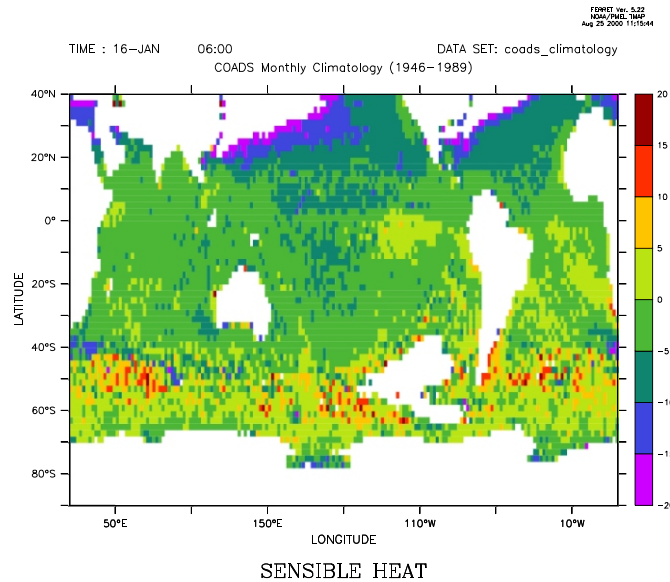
FERRET Ver. 5.22
NOAA/PMEL TMAP
Aug 29 2000 11:15:44

TIME : 16-JAN 06:00

DATA SET: coads_climatology

COADS Monthly Climatology (1946-1989)

40°N
20°N
0°
20°S
40°S
60°S
80°S

LATITUDE

50°E
150°E
110°W
10°W

LONGITUDE

20
15
10
5
0
-5
-10
-1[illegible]
-20

SENSIBLE HEAT